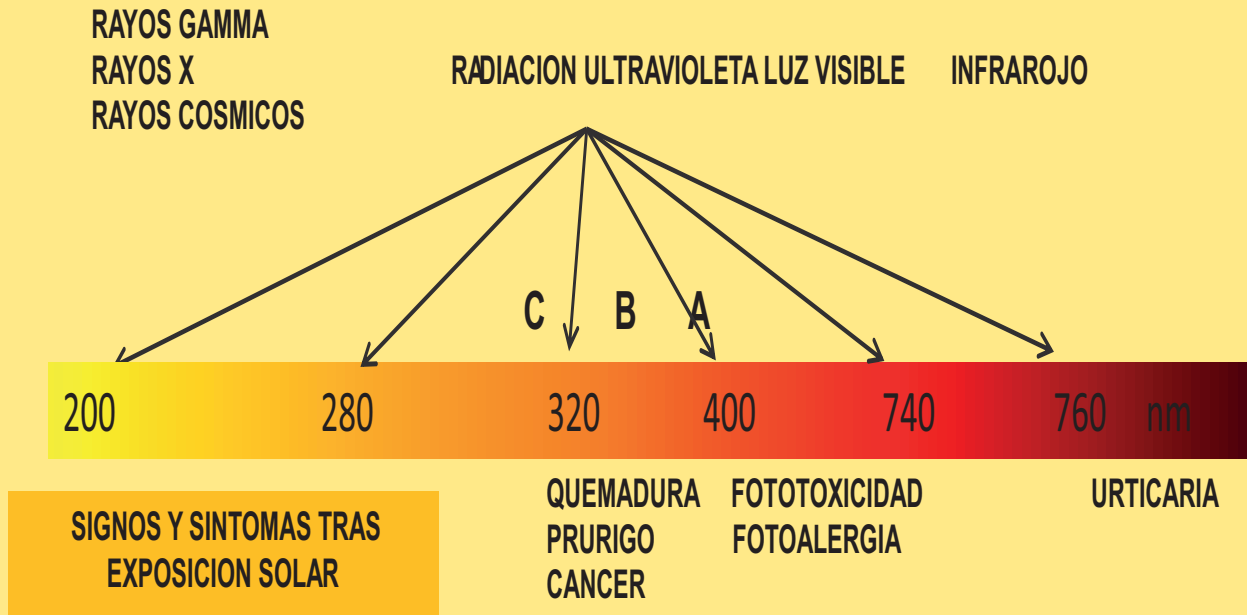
RAYOS GAMMA
RAYOS X
RAYOS COSMICOS

RADIACION ULTRAVIOLETA LUZ VISIBLE INFRAROJO

C B A

200 280 320 400 740 760 nm

QUEMADURA
PRURIGO
CANCER

FOTOTOXICIDAD
FOTOALERGIA

URTICARIA

SIGNOS Y SINTOMAS TRAS EXPOSICION SOLAR